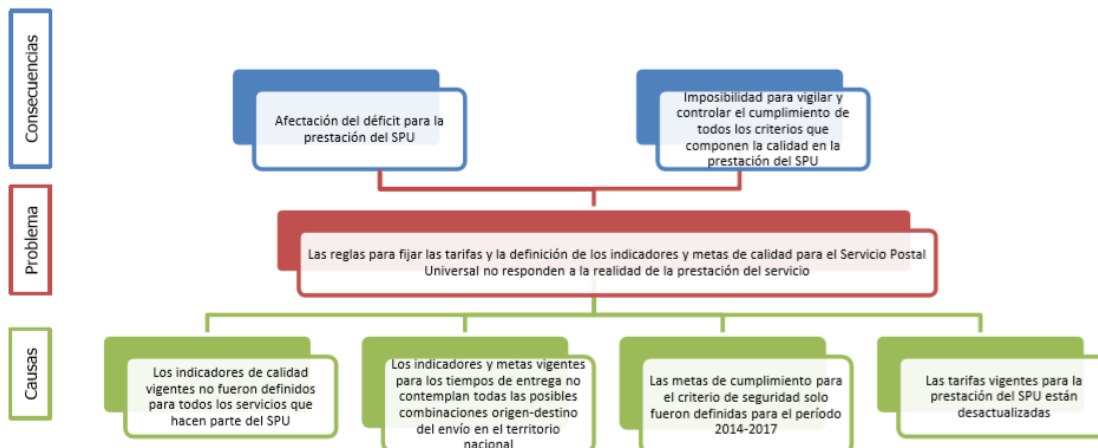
Consecuencias

Afectación del déficit para la prestación del SPU

Imposibilidad para vigilar y controlar el cumplimiento de todos los criterios que componen la calidad en la prestación del SPU

Problema

Las reglas para fijar las tarifas y la definición de los indicadores y metas de calidad para el Servicio Postal Universal no responden a la realidad de la prestación del servicio

Causas

Los indicadores de calidad vigentes no fueron definidos para todos los servicios que hacen parte del SPU

Los indicadores y metas vigentes para los tiempos de entrega no contemplan todas las posibles combinaciones origen-destino del envío en el territorio nacional

Las metas de cumplimiento para el criterio de seguridad solo fueron definidas para el período 2014-2017

Las tarifas vigentes para la prestación del SPU están desactualizadas